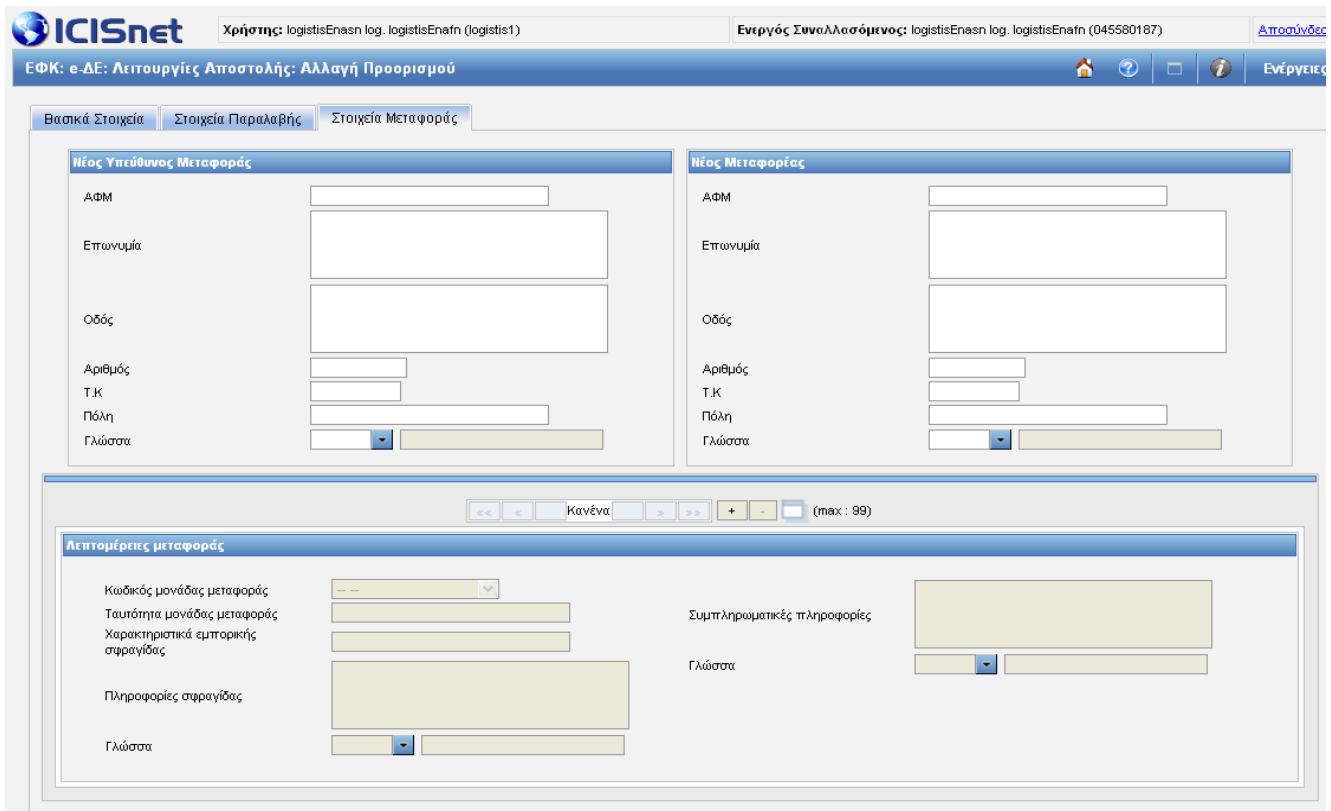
ICISnet

Χρήστης: logistisEnasn log. logistisEnafn (logistis1)

Ενεργός Συναλλασόμενος: logistisEnasn log. logistisEnafn (045580187)

Αποσύνδεσ

ΕΦΚ: e-ΔΕ: Λειτουργίες Αποστολής: Αλλαγή Προορισμού

Ενέργειες

Βασικά Στοιχεία | Στοιχεία Παραλαβής | Στοιχεία Μεταφοράς

Νέος Υπεύθυνος Μεταφοράς

ΑΦΜ

Επωνυμία

Οδός

Αριθμός

Τ.Κ

Πόλη

Γλώσσα

Νέος Μεταφορέας

ΑΦΜ

Επωνυμία

Οδός

Αριθμός

Τ.Κ

Πόλη

Γλώσσα

<< < Κανένα > >> + - (max : 99)

Λεπτομέρειες μεταφοράς

Κωδικός μονάδας μεταφοράς -- --

Ταυτότητα μονάδας μεταφοράς

Χαρακτηριστικά εμπορικής σφραγίδας

Πληροφορίες σφραγίδας

Γλώσσα

Συμπληρωματικές πληροφορίες

Γλώσσα